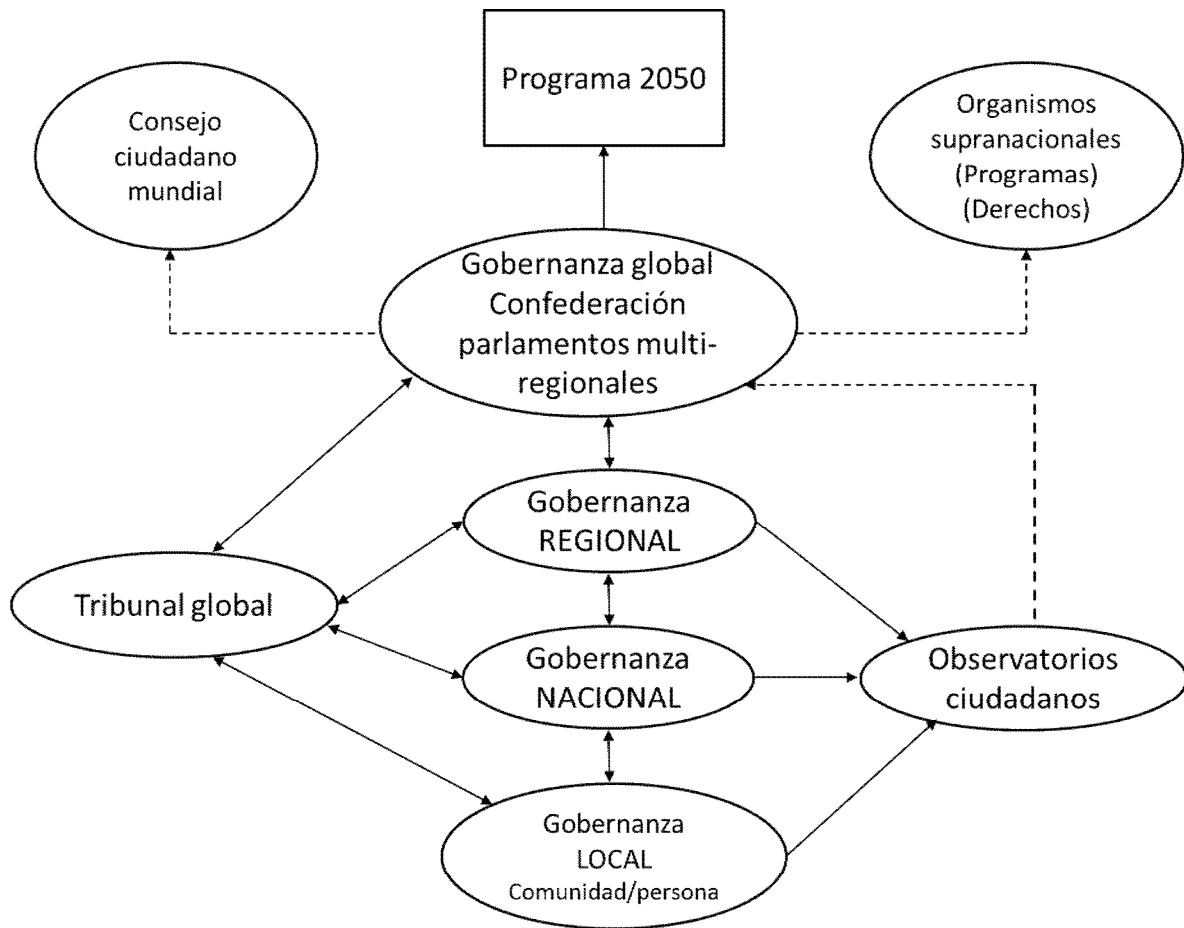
Programa 2050

Consejo ciudadano mundial

Organismos supranacionales (Programas) (Derechos)

Gobernanza global Confederación parlamentos multiregionales

Gobernanza REGIONAL

Tribunal global

Gobernanza NACIONAL

Observatorios ciudadanos

Gobernanza LOCAL Comunidad/persona